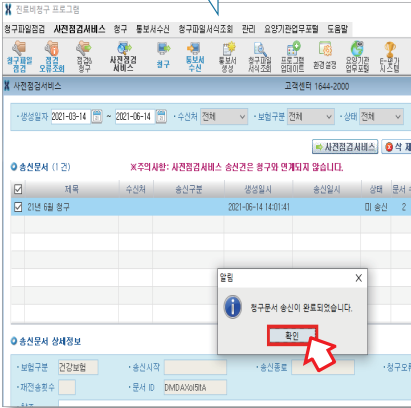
진료비청구 프로그램

청구파일점검 사전점검서비스 청구 통보서수신 청구파일서식조회 관리 요양기관업무포털 도움말

청구파일점검 점검오류조회 점검후청구 사전점검서비스 청구 통보서수신 통보서생성 청구파일서식조회 프로그램업데이트 환경설정 요양기관업무포털 E-평가시스템

사전점검서비스 고객센터 1644-2000

생성일자 2021-03-14 ~ 2021-06-14 수신처 전체 보험구분 전체 상태 전체

사전점검서비스 삭제

송신문서 (1 건) ※주의사항: 사전점검서비스 송신건은 청구와 연계되지 않습니다.

| ☑ | 제목 | 수신처 | 송신구분 | 생성일시 | 송신일시 | 상태 | 문서 |
|---|---|---|---|---|---|---|---|
| ☑ | 21년 6월 청구 | | | 2021-06-14 14:01:41 | | 미 송신 | 2 |

알림

청구문서 송신이 완료되었습니다.

확인

송신문서 상세정보

보험구분 건강보험 송신시작 송신종료 청구구분

재전송횟수 문서 ID DMDAX0151A